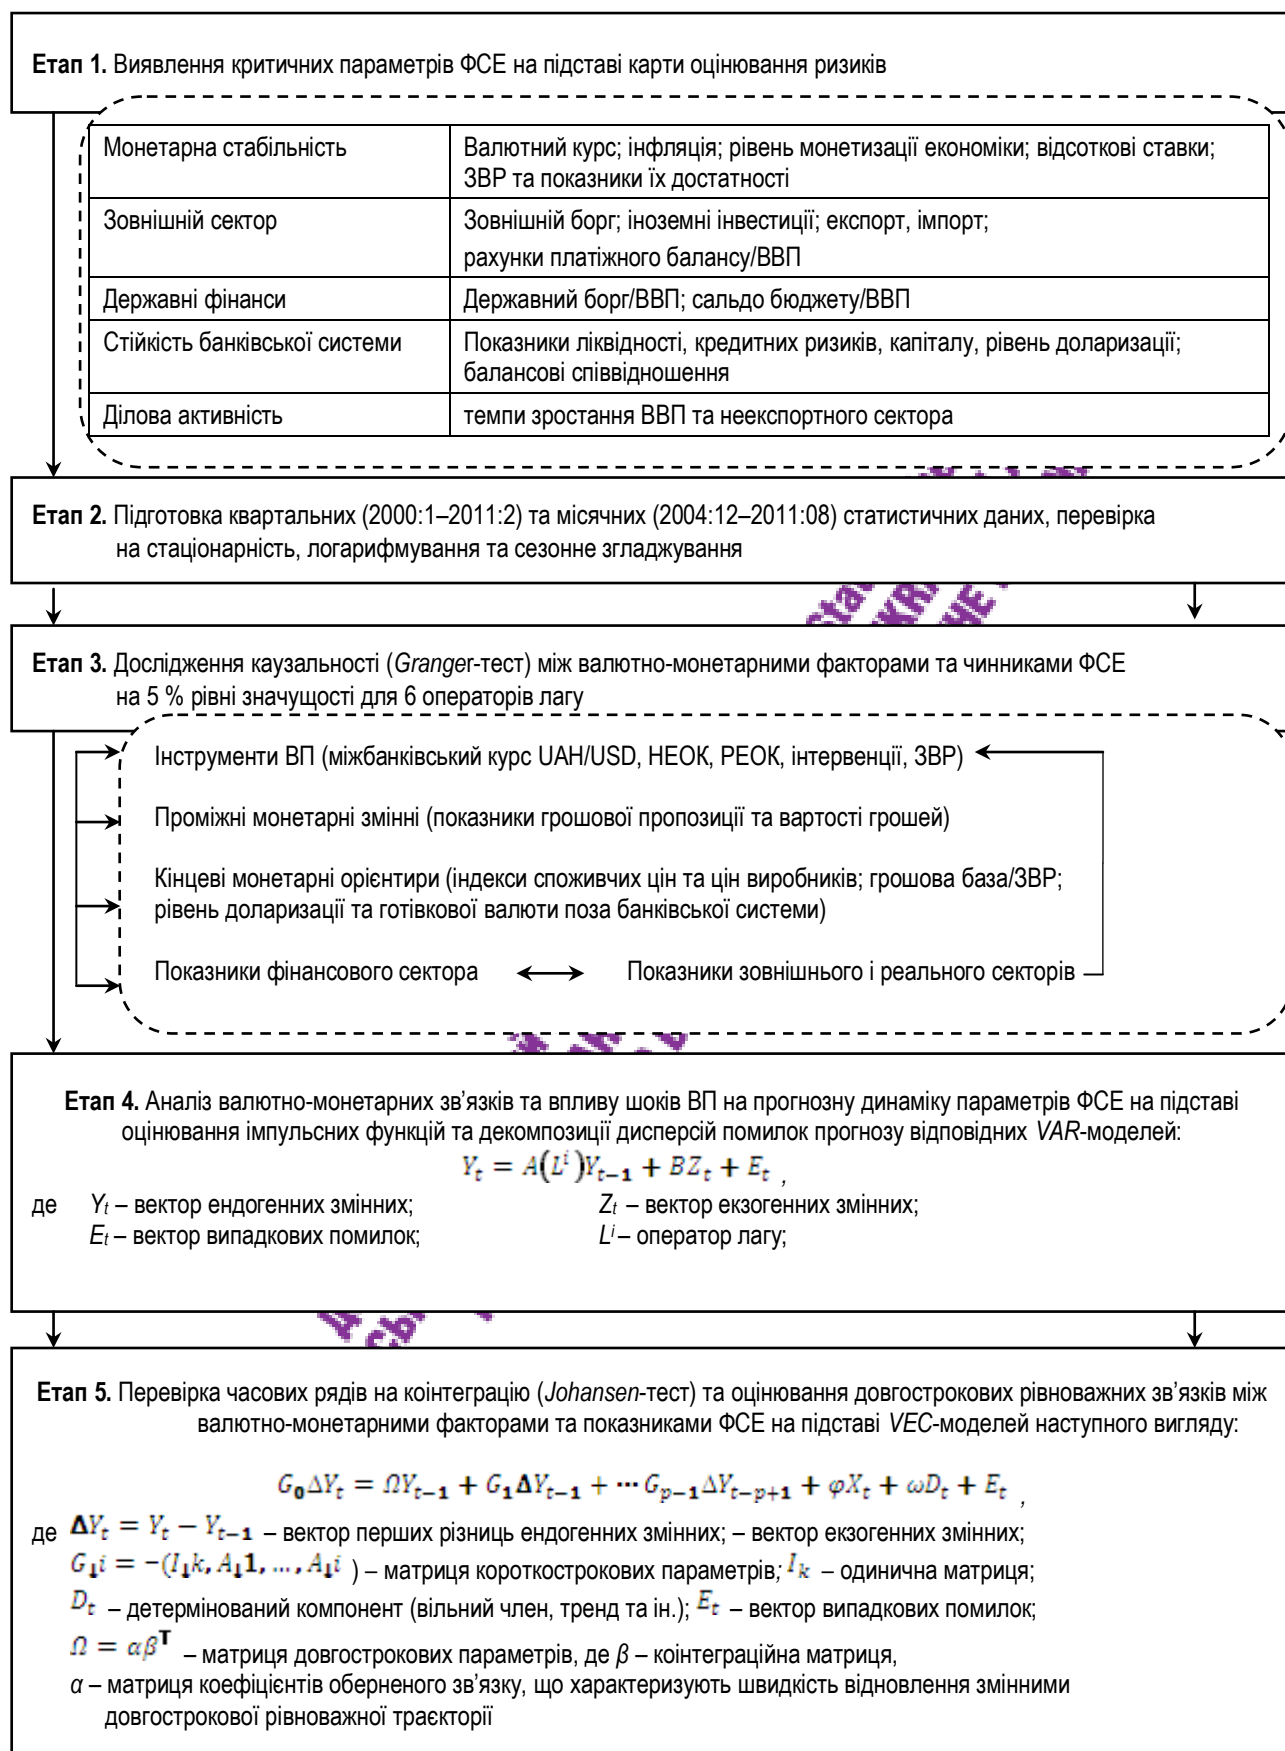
**Етап 1.** Виявлення критичних параметрів ФСЕ на підставі карти оцінювання ризиків

| Монетарна стабільність | Валютний курс; інфляція; рівень монетизації економіки; відсоткові ставки; ЗВР та показники їх достатності |
|---|---|
| Зовнішній сектор | Зовнішній борг; іноземні інвестиції; експорт, імпорт; рахунки платіжного балансу/ВВП |
| Державні фінанси | Державний борг/ВВП; сальдо бюджету/ВВП |
| Стійкість банківської системи | Показники ліквідності, кредитних ризиків, капіталу, рівень доларизації; балансові співвідношення |
| Ділова активність | темпи зростання ВВП та неекспортного сектора |

**Етап 2.** Підготовка квартальних (2000:1–2011:2) та місячних (2004:12–2011:08) статистичних даних, перевірка на стаціонарність, логарифмування та сезонне згладжування

**Етап 3.** Дослідження каузальності (*Granger*-тест) між валютно-монетарними факторами та чинниками ФСЕ на 5 % рівні значущості для 6 операторів лагу

Інструменти ВП (міжбанківський курс UAH/USD, НЕОК, РЕОК, інтервенції, ЗВР)

Проміжні монетарні змінні (показники грошової пропозиції та вартості грошей)

Кінцеві монетарні орієнтири (індекси споживчих цін та цін виробників; грошова база/ЗВР; рівень доларизації та готівкової валюти поза банківської системи)

Показники фінансового сектора Показники зовнішнього і реального секторів

**Етап 4.** Аналіз валютно-монетарних зв'язків та впливу шоків ВП на прогнозну динаміку параметрів ФСЕ на підставі оцінювання імпульсних функцій та декомпозиції дисперсій помилок прогнозу відповідних *VAR*-моделей:

$Y_t = A(L^i)Y_{t-1} + BZ_t + E_t$ ,

де $Y_t$ – вектор ендогенних змінних; $Z_t$ – вектор екзогенних змінних;
$E_t$ – вектор випадкових помилок; $L^i$ – оператор лагу;

**Етап 5.** Перевірка часових рядів на коінтеграцію (*Johansen*-тест) та оцінювання довгострокових рівноважних зв'язків між валютно-монетарними факторами та показниками ФСЕ на підставі *VEC*-моделей наступного вигляду:

$G_0\Delta Y_t = \Omega Y_{t-1} + G_1\Delta Y_{t-1} + \cdots G_{p-1}\Delta Y_{t-p+1} + \varphi X_t + \omega D_t + E_t$ ,

де $\Delta Y_t = Y_t - Y_{t-1}$ – вектор перших різниць ендогенних змінних; – вектор екзогенних змінних;
$G_1 i = -(I_1 k, A_1 1, \dots, A_1 i)$ – матриця короткострокових параметрів; $I_k$ – одинична матриця;
$D_t$ – детермінований компонент (вільний член, тренд та ін.); $E_t$ – вектор випадкових помилок;
$\Omega = \alpha\beta^T$ – матриця довгострокових параметрів, де $\beta$ – коінтеграційна матриця,
$\alpha$ – матриця коефіцієнтів оберненого зв'язку, що характеризують швидкість відновлення змінними довгострокової рівноважної траєкторії